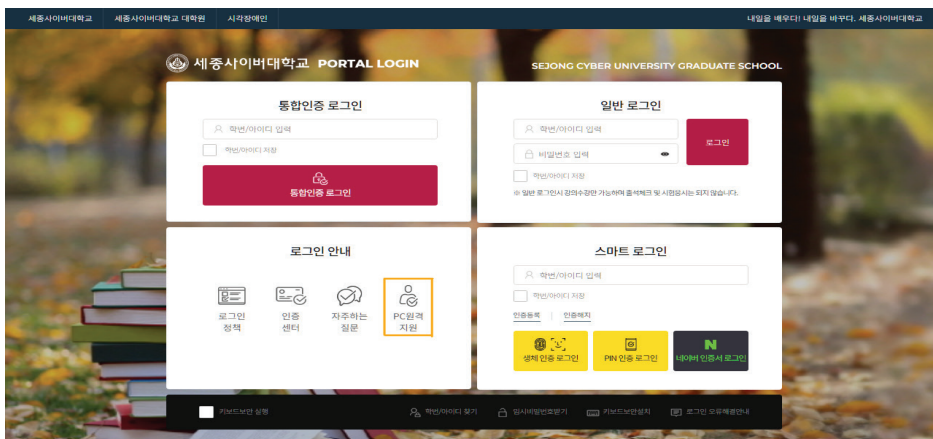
세종사이버대학교 세종사이버대학교 대학원 시각장애인

내일을 배우다! 내일을 바꾸다. 세종사이버대학교

세종사이버대학교 PORTAL LOGIN

SEJONG CYBER UNIVERSITY GRADUATE SCHOOL

통합인증 로그인

학번/아이디 입력

학번/아이디 저장

통합인증 로그인

일반 로그인

학번/아이디 입력

비밀번호 입력

로그인

학번/아이디 저장

※ 일반 로그인시 강의수강만 가능하며 출석체크 및 시험응시는 되지 않습니다.

로그인 안내

로그인 정책

인증 센터

자주하는 질문

PC원격 지원

스마트 로그인

학번/아이디 입력

학번/아이디 저장

인증등록 | 인증해지

생체 인증 로그인

PIN 인증 로그인

네이버 인증서 로그인

키보드보안 실행

학번/아이디 찾기

임시비밀번호받기

키보드보안설치

로그인 오류해결안내